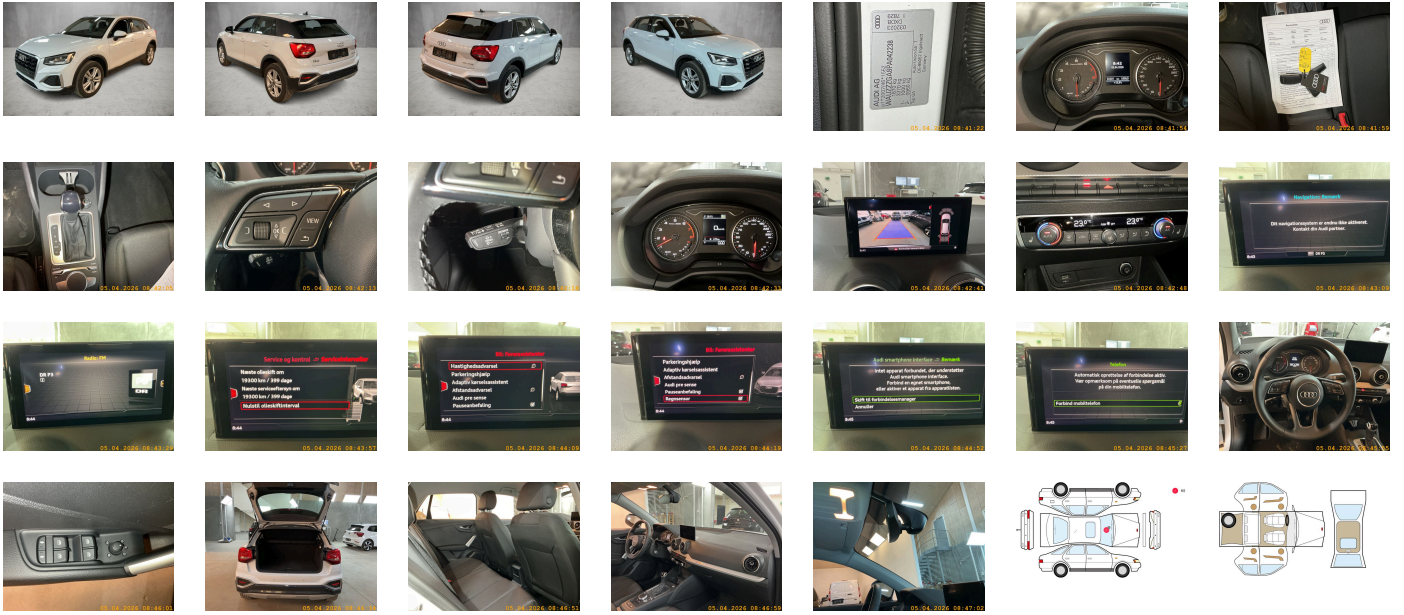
05.04.2026 08:41:22
05.04.2026 08:41:54
05.04.2026 08:41:59
05.04.2026 08:42:05
VIEW
05.04.2026 08:42:13
05.04.2026 08:42:18
05.04.2026 08:42:33
05.04.2026 08:42:41
23.0°
23.0°
05.04.2026 08:42:48
Navigation: Bemærk
Dit navigationssystem er endnu ikke aktiveret. Kontakt din Audi-partner.
05.04.2026 08:43:09
Radio: FM
DR P4
05.04.2026 08:43:39
Service og kontrol
Næste olieskift om
19300 km / 399 dage
Næste serviceeftersyn om
19300 km / 399 dage
Nulstil olieskiftinterval
05.04.2026 08:43:57
Hastighedsadvarsel
Parkeringshjælp
Adaptiv køreassistent
Afstandsadvarsel
Audi pre sense
Pauseanbefaling
05.04.2026 08:44:08
Parkeringshjælp
Adaptiv køreassistent
Afstandsadvarsel
Audi pre sense
Pauseanbefaling
Regnsensor
05.04.2026 08:44:19
Audi smartphone interface: Bemærk
Intet apparat forbundet, der understøtter Audi smartphone interface.
Forbind et egnet smartphone, eller aktiver et apparat fra apparatlisten.
Skift til forbindelsesmanager
Annuller
05.04.2026 08:44:52
Telefon
Automatisk oprettelse af forbindelse aktiv.
Vær opmærksom på eventuelle spørgsmål på din mobiltelefon.
Forbind mobiltelefon
05.04.2026 08:45:27
05.04.2026 08:45:55
05.04.2026 08:46:03
05.04.2026 08:46:36
05.04.2026 08:46:51
05.04.2026 08:46:59
05.04.2026 08:47:02